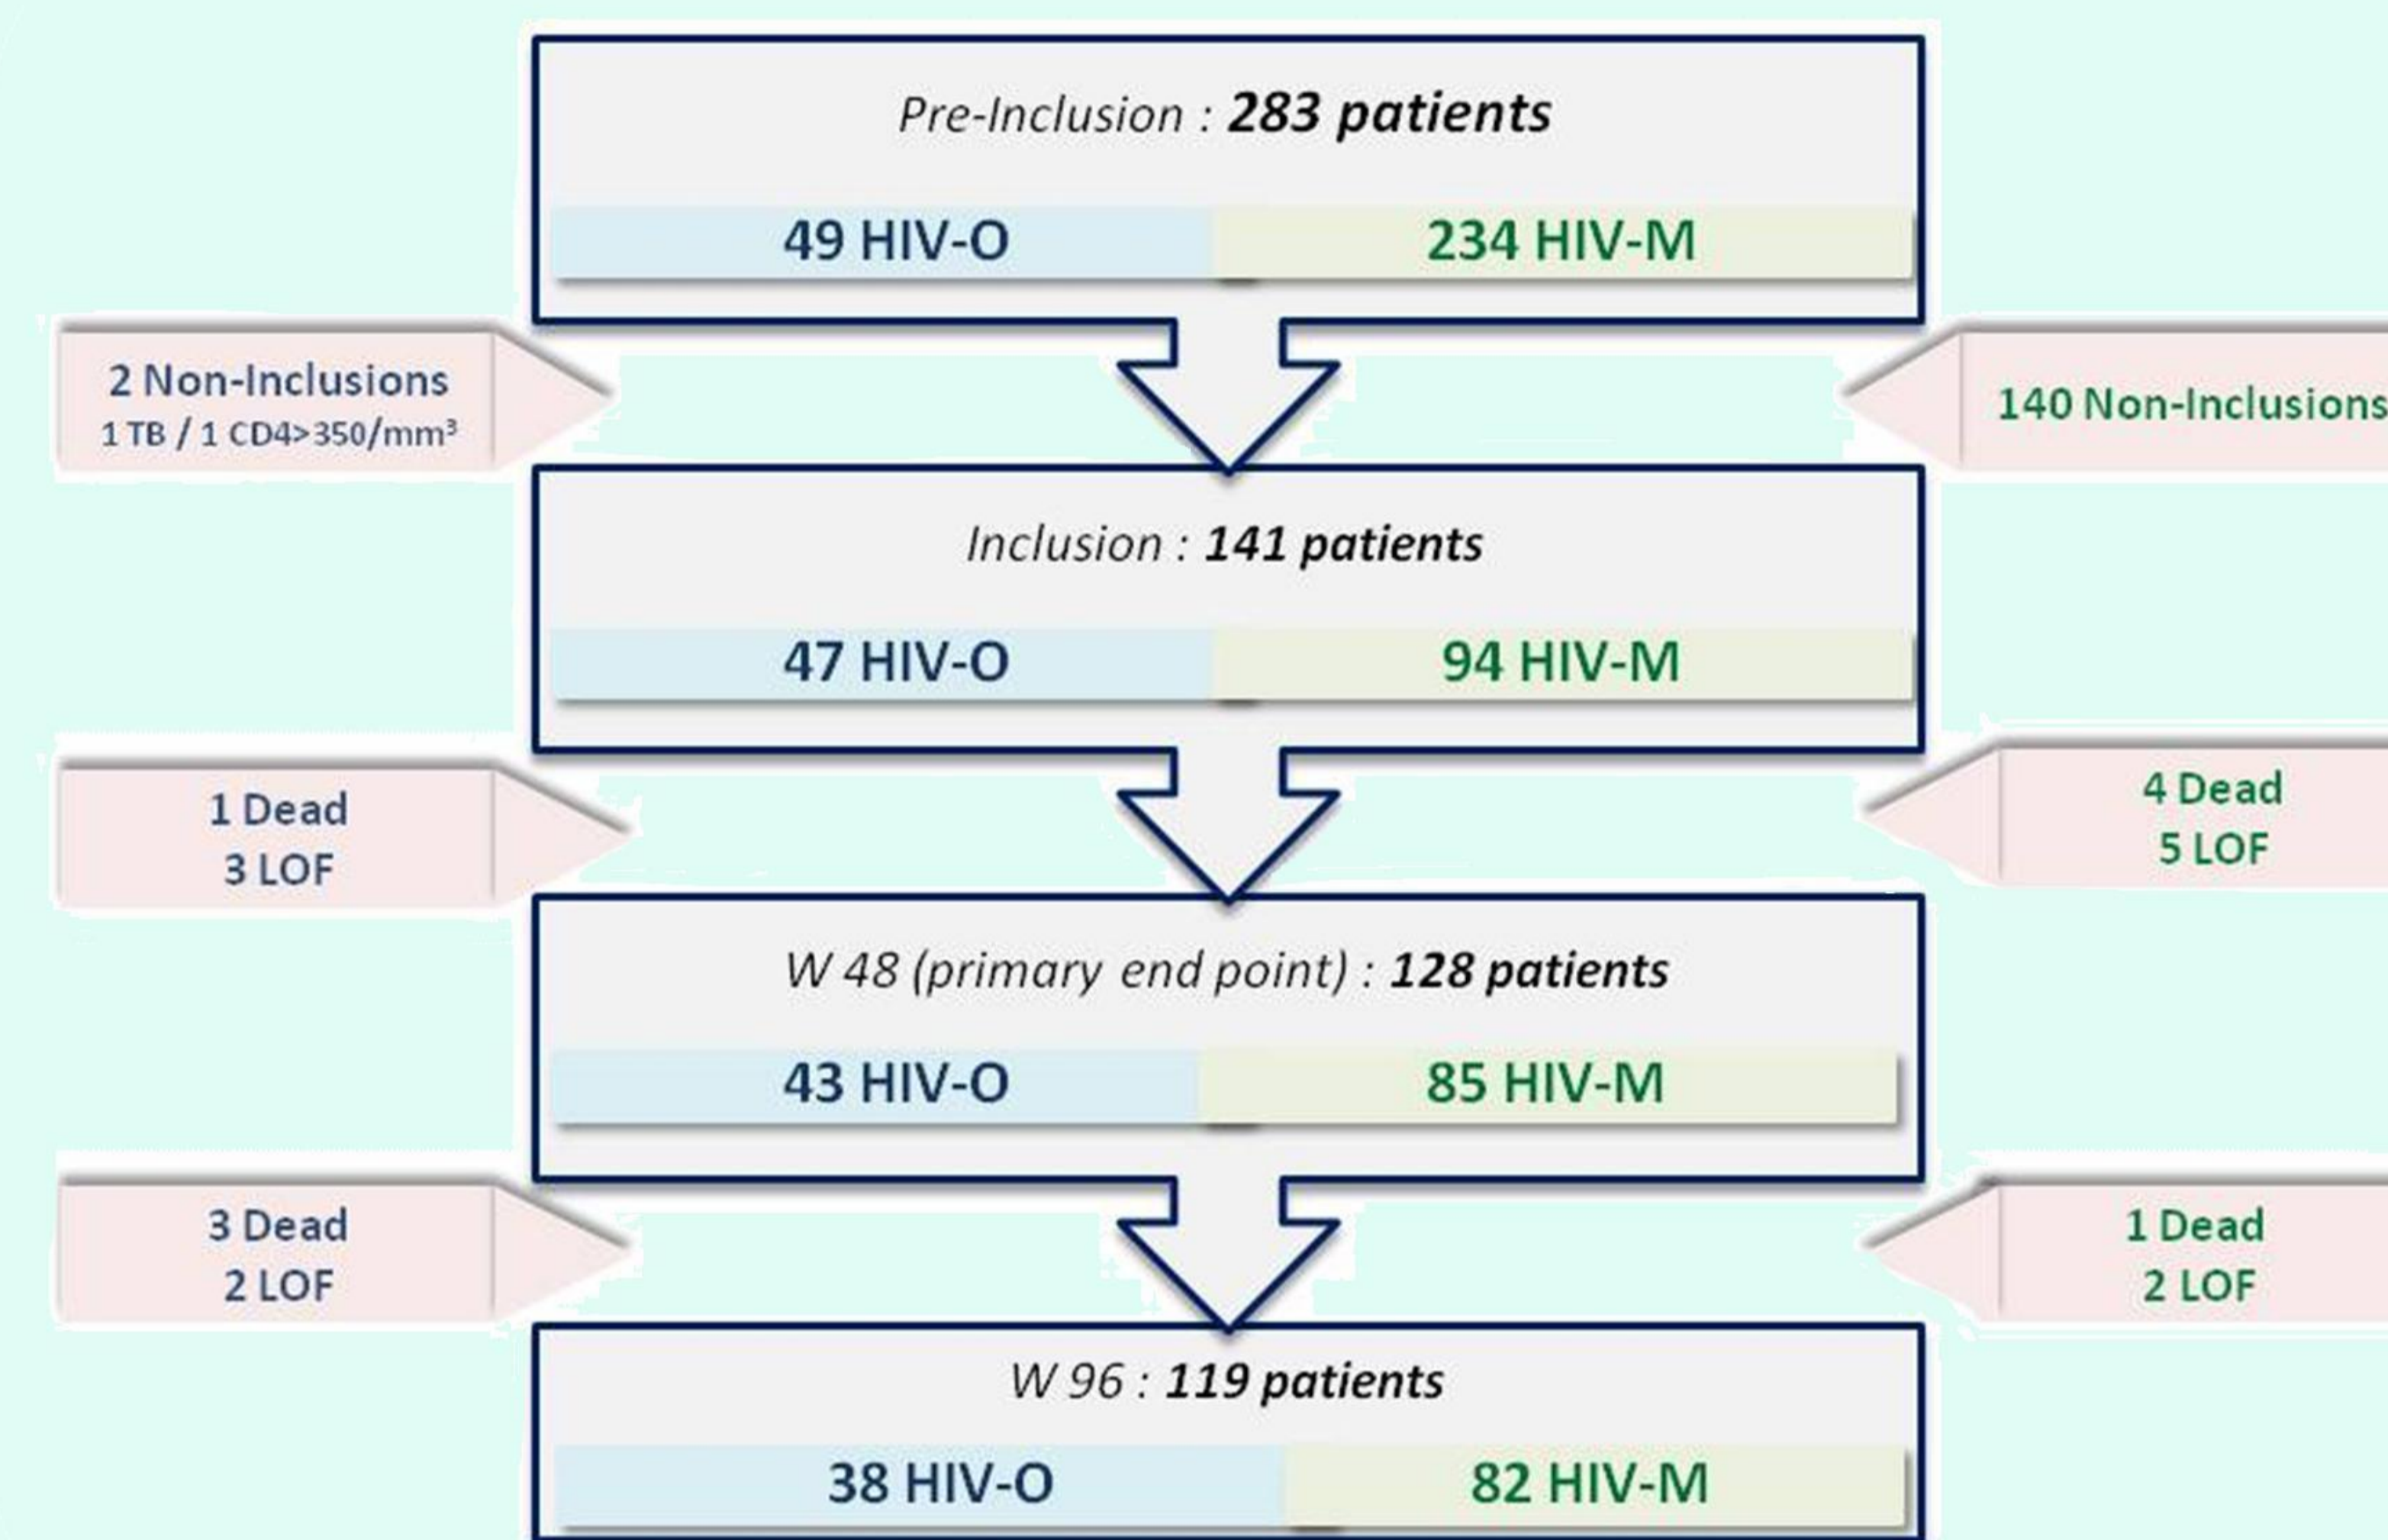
Pre-Inclusion : **283 patients**

49 HIV-O

234 HIV-M

2 Non-Inclusions
1 TB / 1 CD4>350/mm$^3$

140 Non-Inclusions

Inclusion : **141 patients**

47 HIV-O

94 HIV-M

1 Dead
3 LOF

4 Dead
5 LOF

W 48 (primary end point) : **128 patients**

43 HIV-O

85 HIV-M

3 Dead
2 LOF

1 Dead
2 LOF

W 96 : **119 patients**

38 HIV-O

82 HIV-M